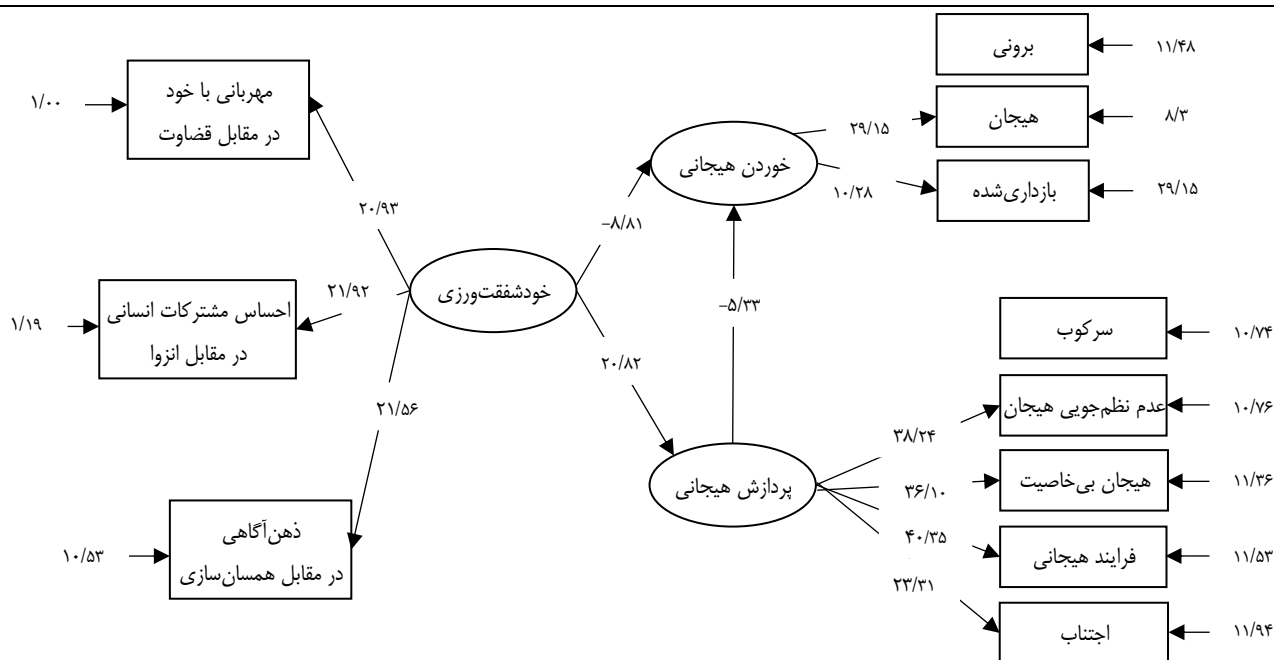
مهربانی با خود
در مقابل قضاوت

۱/۰۰

۲۰/۹۳

احساس مشترکات انسانی
در مقابل انزوا

۱/۱۹

۲۱/۹۲

خودشفقت‌ورزی

۲۱/۵۶

ذهن‌آگاهی
در مقابل همسان‌سازی

۱۰/۵۳

-۸/۸۱

۲۰/۸۲

خوردن هیجانی

-۵/۳۳

پردازش هیجانی

۲۹/۱۵

۱۰/۲۸

برونی

۱۱/۴۸

هیجان

۸/۳

بازداری‌شده

۲۹/۱۵

سرکوب

۱۰/۷۴

۳۸/۲۴

عدم نظم‌جویی هیجان

۱۰/۷۶

۳۶/۱۰

هیجان بی‌خاصیت

۱۱/۳۶

۴۰/۳۵

فرایند هیجانی

۱۱/۵۳

۲۳/۳۱

اجتناب

۱۱/۹۴